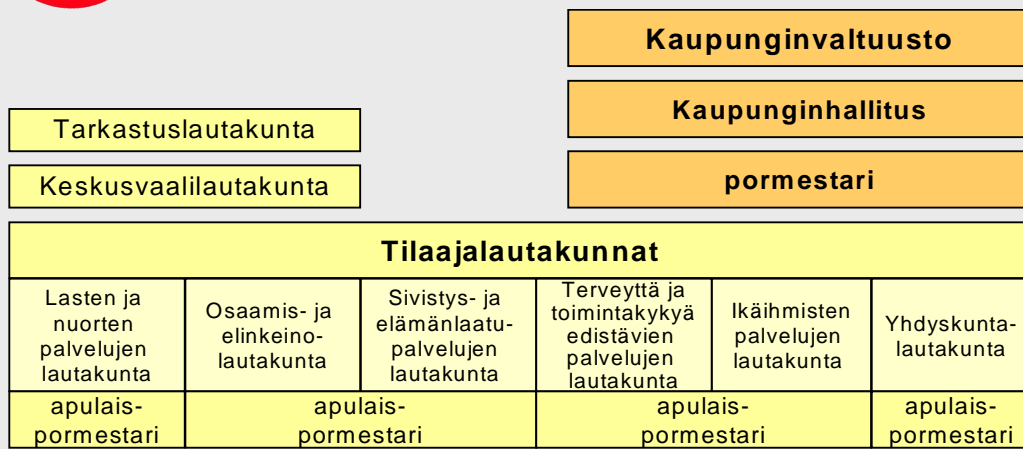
Kaupunginvaltuusto

Kaupunginhallitus

pormestari

Tarkastuslautakunta

Keskusvaalilautakunta

| Tilaajalautakunnat | | | | | |
|---|---|---|---|---|---|
| Lasten ja nuorten palvelujen lautakunta | Osaamis- ja elinkeino-lautakunta | Sivistys- ja elämänlaatu-palvelujen lautakunta | Terveyttä ja toimintakykyä edistävien palvelujen lautakunta | Ikäihmisten palvelujen lautakunta | Yhdyskunta-lautakunta |
| apulais-pormestari | apulais-pormestari | | apulais-pormestari | | apulais-pormestari |